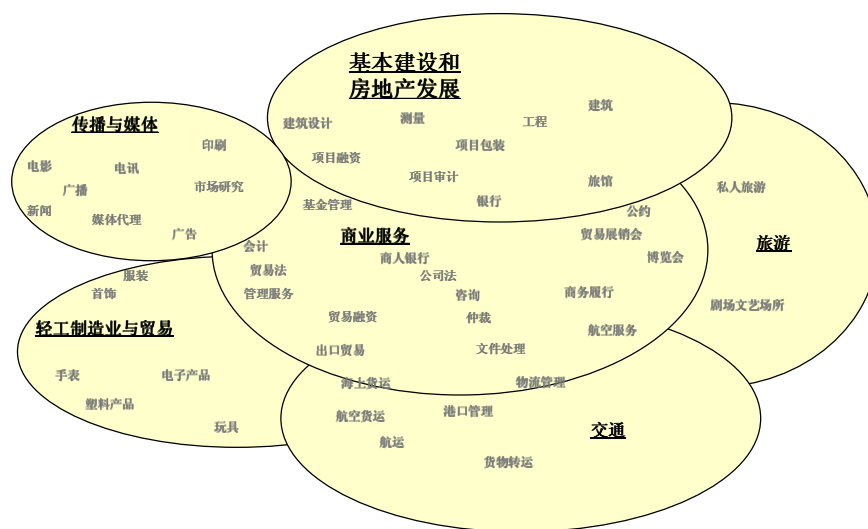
基本建设和房地产发展

建筑设计
测量
工程
建筑
项目融资
项目包装
项目审计
旅馆
银行

传播与媒体
印刷
电影
电讯
广播
市场研究
新闻
媒体代理
广告

旅游
私人旅游
剧场文艺场所

基金管理
公约
商业服务
会计
贸易展销会
商人银行
博览会
贸易法
公司法
管理服务
咨询
商务履行
贸易融资
仲裁
航空服务
出口贸易
文件处理

服装
首饰
轻工制造业与贸易
手表
电子产品
塑料产品
玩具

海上货运
物流管理
航空货运
港口管理
交通
航运
货物转运